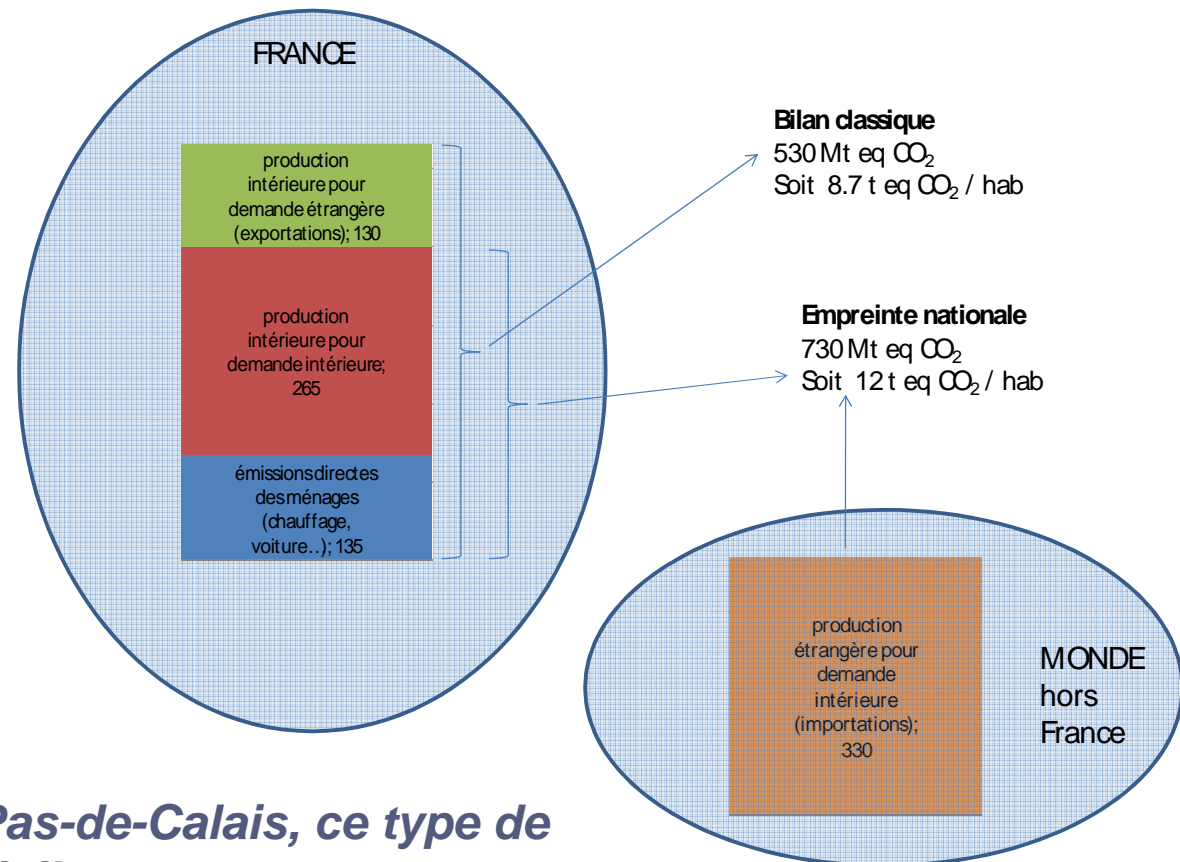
FRANCE

production intérieure pour demande étrangère (exportations); 130

production intérieure pour demande intérieure; 265

émissions directes des ménages (chauffage, voiture..); 135

**Bilan classique**
530 Mt eq $CO_2$
Soit 8.7 t eq $CO_2$ / hab

**Empreinte nationale**
730 Mt eq $CO_2$
Soit 12 t eq $CO_2$ / hab

production étrangère pour demande intérieure (importations); 330

MONDE hors France

Pas-de-Calais, ce type de
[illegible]